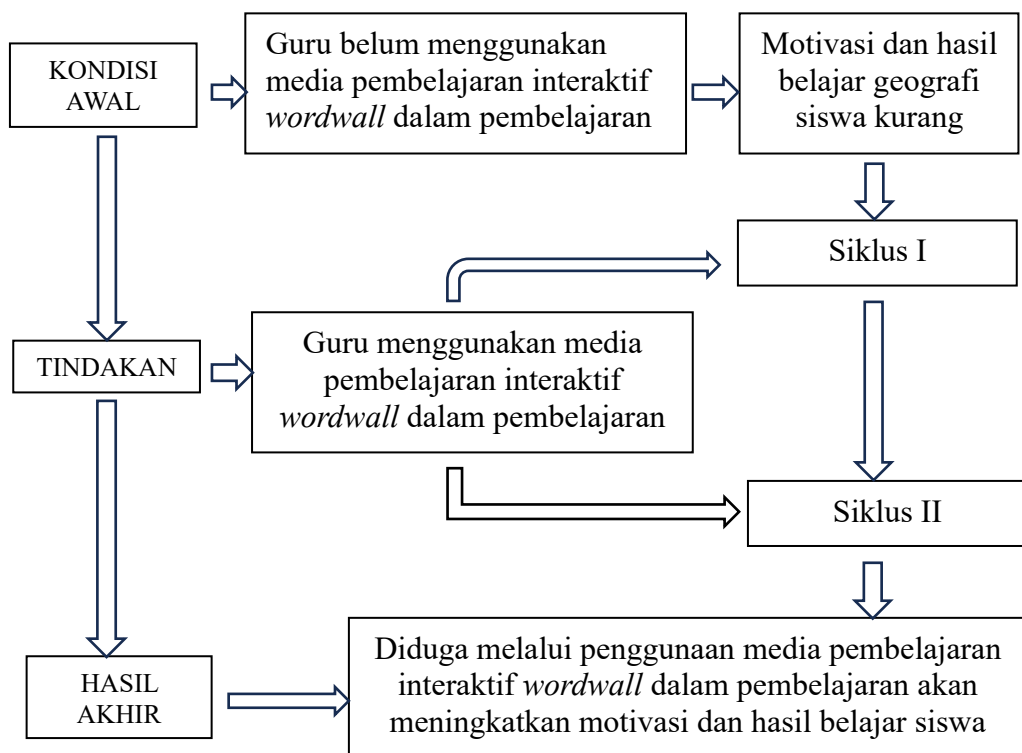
KONDISI AWAL

Guru belum menggunakan media pembelajaran interaktif *wordwall* dalam pembelajaran

Motivasi dan hasil belajar geografi siswa kurang

Siklus I

TINDAKAN

Guru menggunakan media pembelajaran interaktif *wordwall* dalam pembelajaran

Siklus II

HASIL AKHIR

Diduga melalui penggunaan media pembelajaran interaktif *wordwall* dalam pembelajaran akan meningkatkan motivasi dan hasil belajar siswa